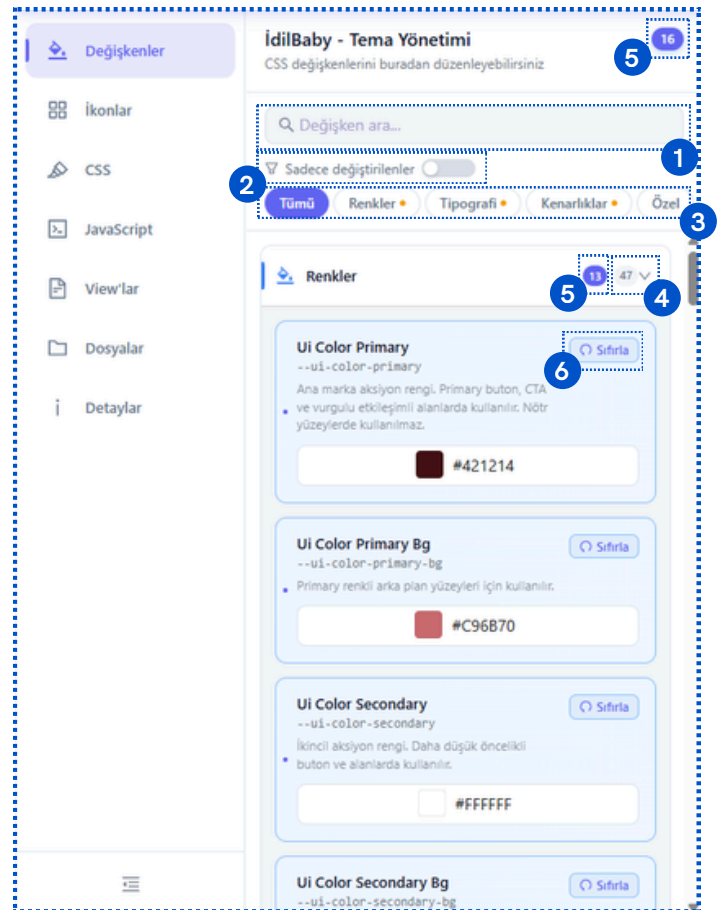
Değişkenler

İkonlar

CSS

JavaScript

View'lar

Dosyalar

Detaylar

İdilBaby - Tema Yönetimi
CSS değişkenlerini buradan düzenleyebilirsiniz

16
5

Değişken ara...

1

Sadece değiştirilenler

2

Tümü | Renkler | Tipografi | Kenarlıklar | Özel

3

Renkler

13
47

5
4

Ui Color Primary
--ui-color-primary
Sıfırla
6
Ana marka aksiyon rengi. Primary buton, CTA ve vurgulu etkileşimli alanlarda kullanılır. Nötr yüzeylerde kullanılmaz.
#421214

Ui Color Primary Bg
--ui-color-primary-bg
Sıfırla
Primary renkli arka plan yüzeyleri için kullanılır.
#C96B70

Ui Color Secondary
--ui-color-secondary
Sıfırla
İkincil aksiyon rengi. Daha düşük öncelikli buton ve alanlarda kullanılır.
#FFFFFF

Ui Color Secondary Bg
--ui-color-secondary-bg
Sıfırla